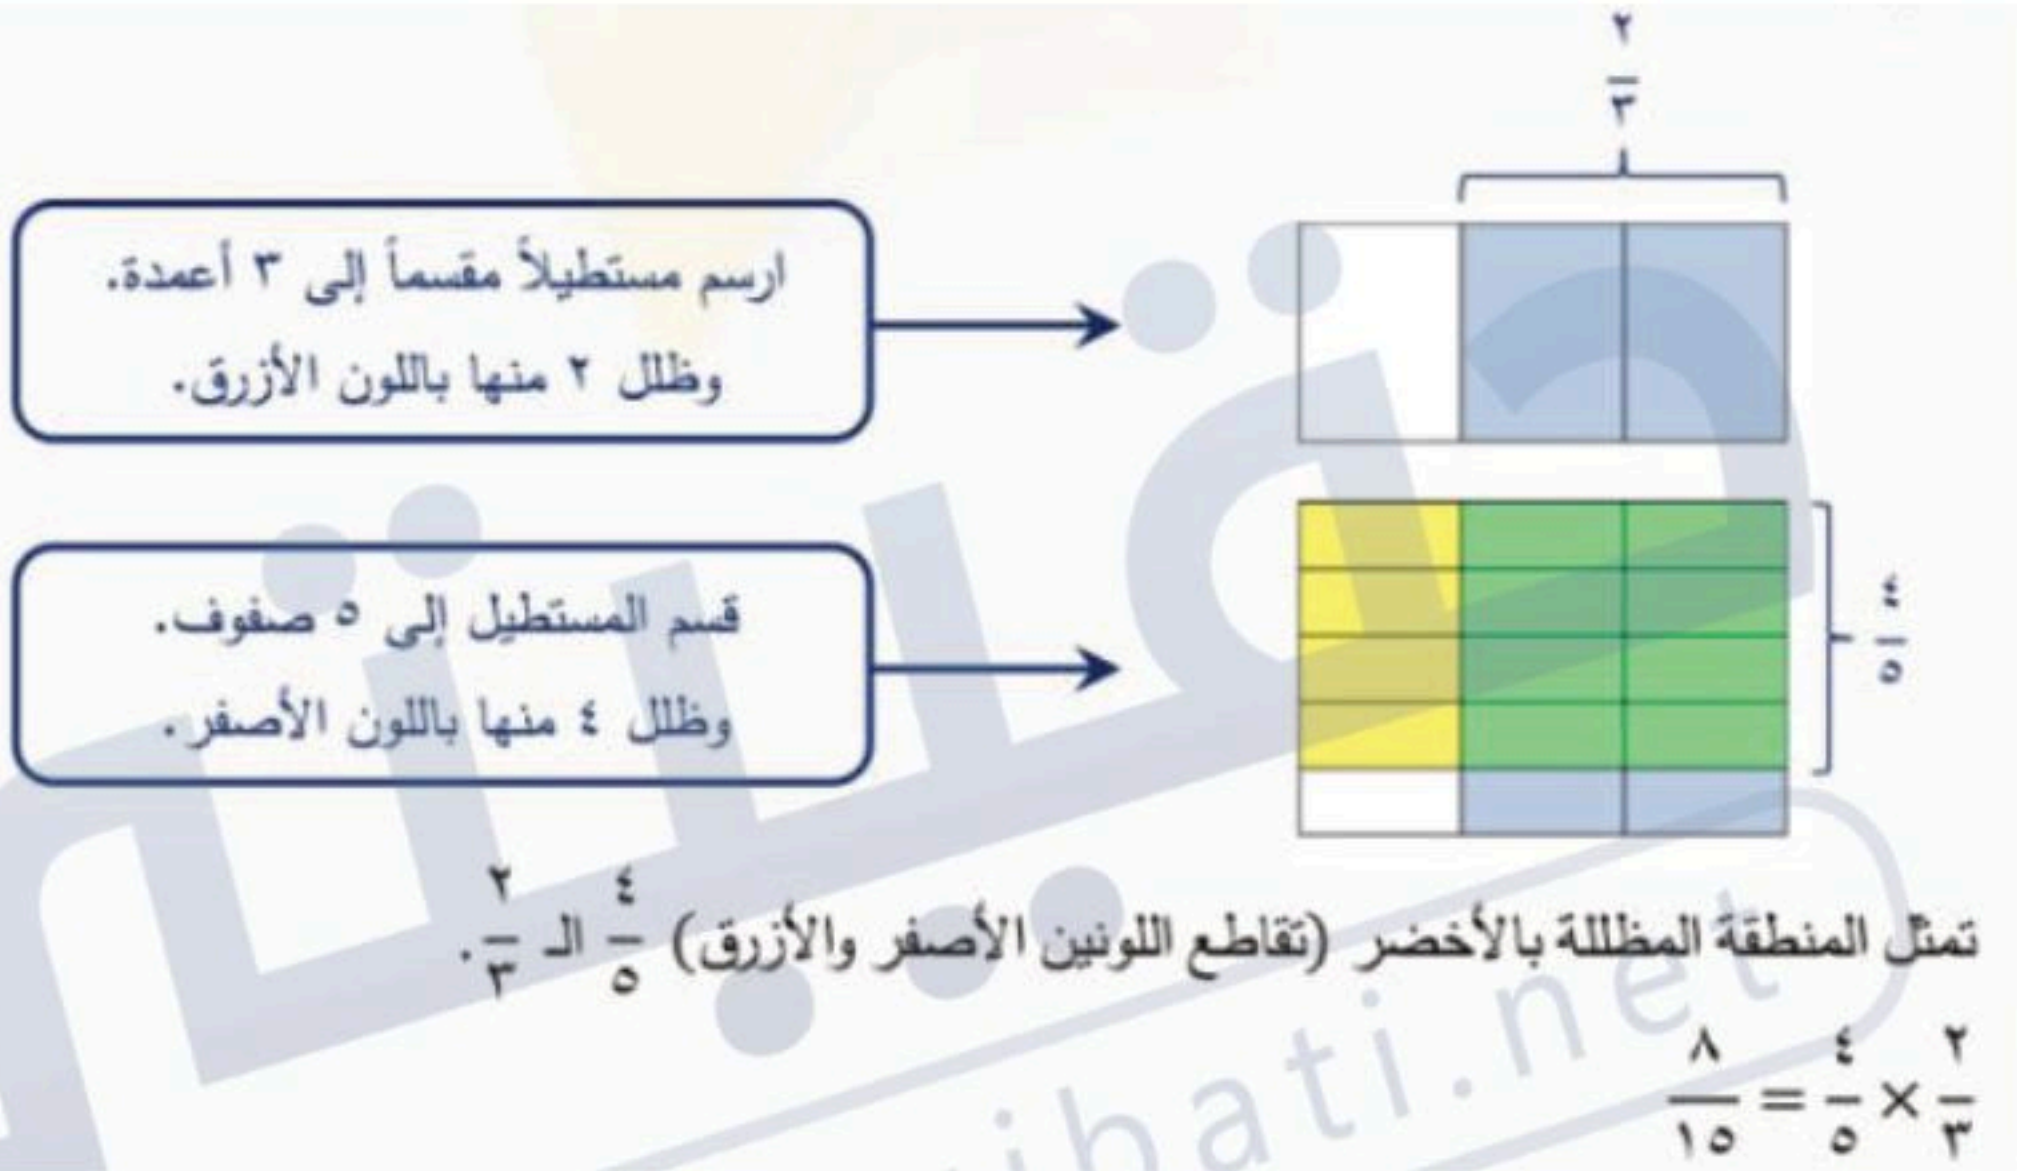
$\frac{٢}{٣}$

ارسم مستطيلاً مقسماً إلى ٣ أعمدة. وظلل ٢ منها باللون الأزرق.

قسم المستطيل إلى ٥ صفوف. وظلل ٤ منها باللون الأصفر.

$\frac{٤}{٥}$

تمثل المنطقة المظللة بالأخضر (تقاطع اللونين الأصفر والأزرق) $\frac{٤}{٥}$ الـ $\frac{٢}{٣}$.

$\frac{٢}{٣} \times \frac{٤}{٥} = \frac{٨}{١٥}$

ihati.net